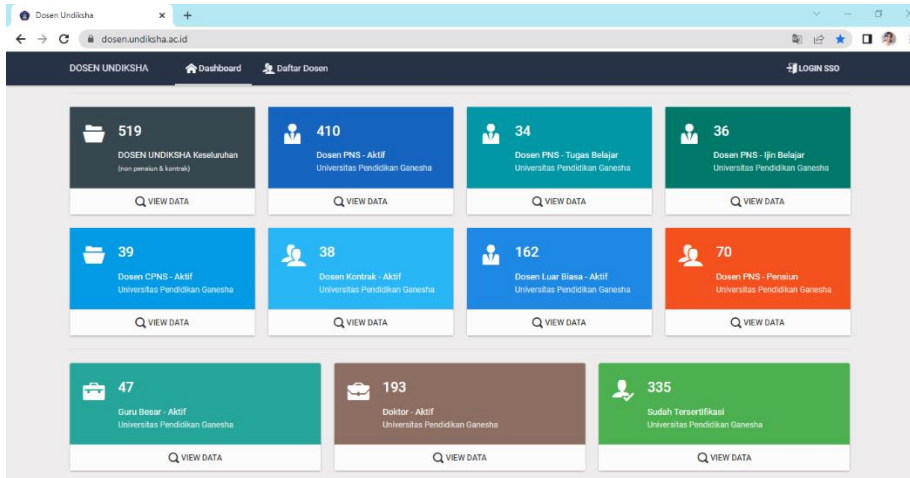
Dosen Undiksha

dosen.undiksha.ac.id

DOSEN UNDIKSHA
Dashboard
Daftar Dosen
LOGIN SSO

519
DOSEN UNDIKSHA Keseluruhan
(non pensiun & kontrak)
VIEW DATA

410
Dosen PNS - Aktif
Universitas Pendidikan Ganesha
VIEW DATA

34
Dosen PNS - Tugas Belajar
Universitas Pendidikan Ganesha
VIEW DATA

36
Dosen PNS - Ijin Belajar
Universitas Pendidikan Ganesha
VIEW DATA

39
Dosen CPNS - Aktif
Universitas Pendidikan Ganesha
VIEW DATA

38
Dosen Kontrak - Aktif
Universitas Pendidikan Ganesha
VIEW DATA

162
Dosen Luar Biasa - Aktif
Universitas Pendidikan Ganesha
VIEW DATA

70
Dosen PNS - Pensiun
Universitas Pendidikan Ganesha
VIEW DATA

47
Guru Besar - Aktif
Universitas Pendidikan Ganesha
VIEW DATA

193
Doktor - Aktif
Universitas Pendidikan Ganesha
VIEW DATA

335
Sudah Tersertifikasi
Universitas Pendidikan Ganesha
VIEW DATA